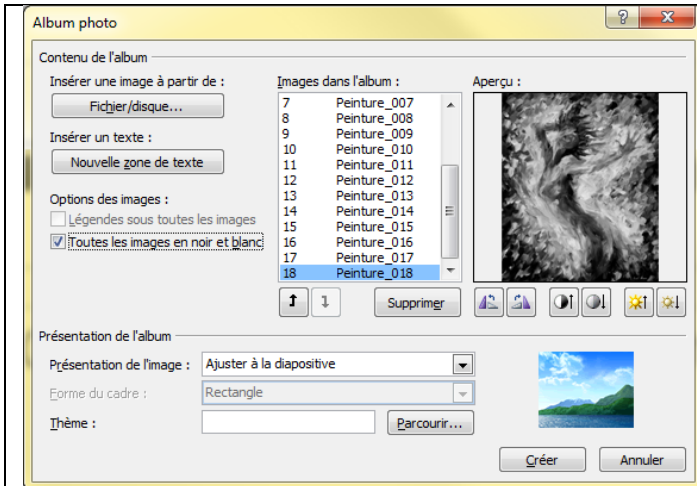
Album photo

?

Contenu de l'album

Insérer une image à partir de :

Fichier/disque...

Insérer un texte :

Nouvelle zone de texte

Options des images :

Légendes sous toutes les images

Toutes les images en noir et blanc

Images dans l'album :

| | |
|---|---|
| 7 | Peinture_007 |
| 8 | Peinture_008 |
| 9 | Peinture_009 |
| 10 | Peinture_010 |
| 11 | Peinture_011 |
| 12 | Peinture_012 |
| 13 | Peinture_013 |
| 14 | Peinture_014 |
| 15 | Peinture_015 |
| 16 | Peinture_016 |
| 17 | Peinture_017 |
| 18 | Peinture_018 |

Supprimer

Aperçu :

Présentation de l'album

Présentation de l'image :

Ajuster à la diapositive

Forme du cadre :

Rectangle

Thème :

Parcourir...

Créer

Annuler